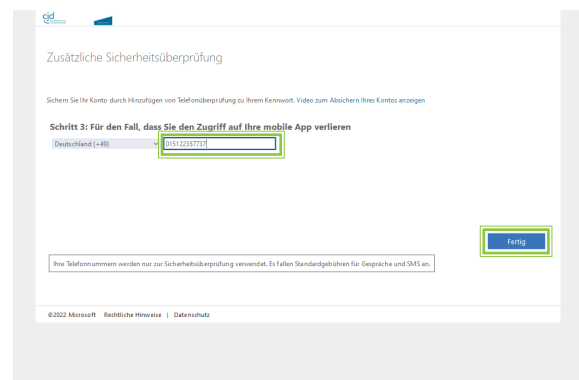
cjd

Zusätzliche Sicherheitsüberprüfung

Sichern Sie Ihr Konto durch Hinzufügen von Telefonüberprüfung zu Ihrem Kennwort. Video zum Absichern Ihres Kontos anzeigen

Schritt 3: Für den Fall, dass Sie den Zugriff auf Ihre mobile App verlieren

Deutschland (+49)

015122357737

Fertig

Ihre Telefonnummern werden nur zur Sicherheitsüberprüfung verwendet. Es fallen Standardgebühren für Gespräche und SMS an.

©2022 Microsoft Rechtliche Hinweise | Datenschutz